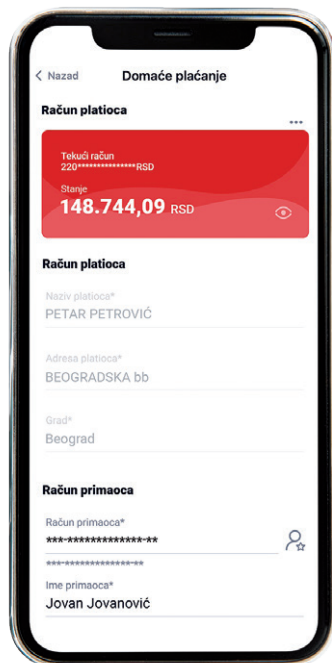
< Nazad
Domaće plaćanje

Račun platioca

...

Tekući račun
220****************RSD

Stanje
148.744,09 RSD

Račun platioca

Naziv platioca*
PETAR PETROVIĆ

Adresa platioca*
BEOGRADSKA bb

Grad*
Beograd

Račun primaoca

Račun primaoca*
***-*************-**
***-*************-**

Ime primaoca*
Jovan Jovanović